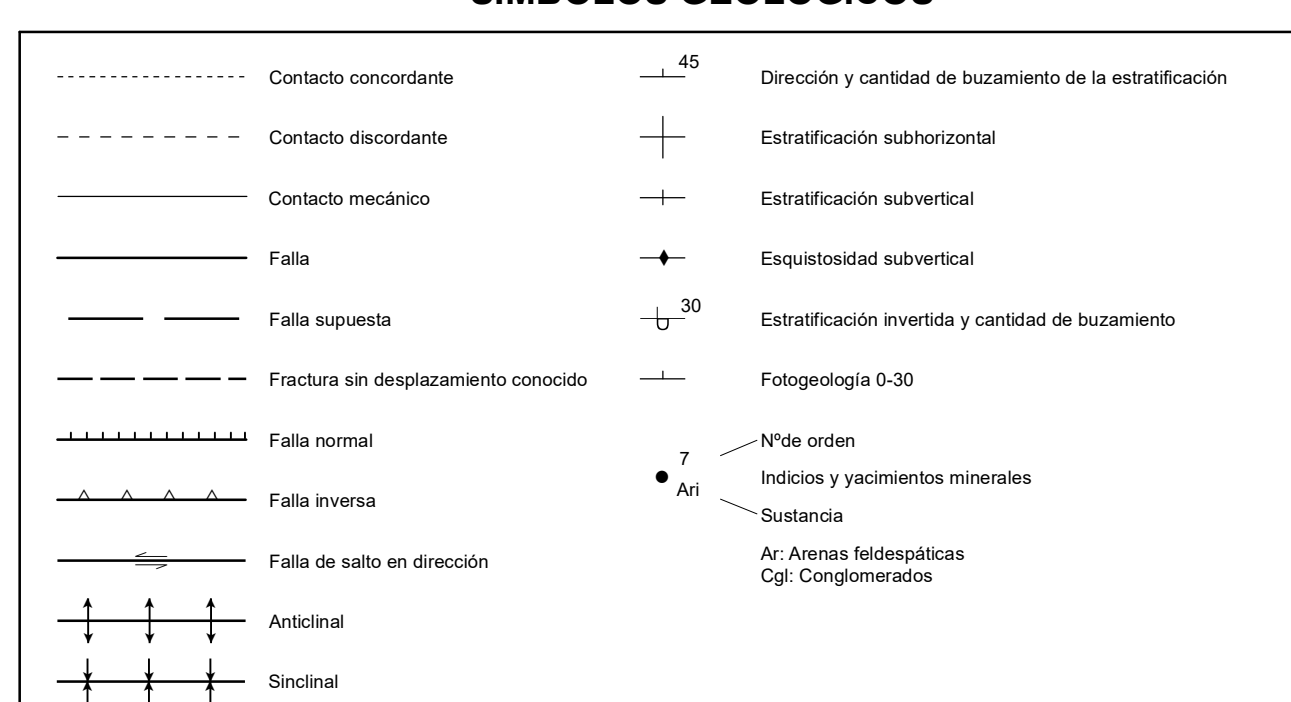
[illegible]

Contacto concordante

Contacto discordante

Contacto mecánico

Falla

Falla supuesta

Fractura sin desplazamiento conocido

Falla normal

Falla inversa

Falla de salto en dirección

Anticlinal

Sinclinal

45

Dirección y cantidad de buzamiento de la estratificación

Estratificación subhorizontal

Estratificación subvertical

Esquistosidad subvertical

30

Estratificación invertida y cantidad de buzamiento

Fotogeología 0-30

7
Ari

Nºde orden

Indicios y yacimientos minerales

Sustancia

Ar: Arenas feldespáticas
Cgl: Conglomerados